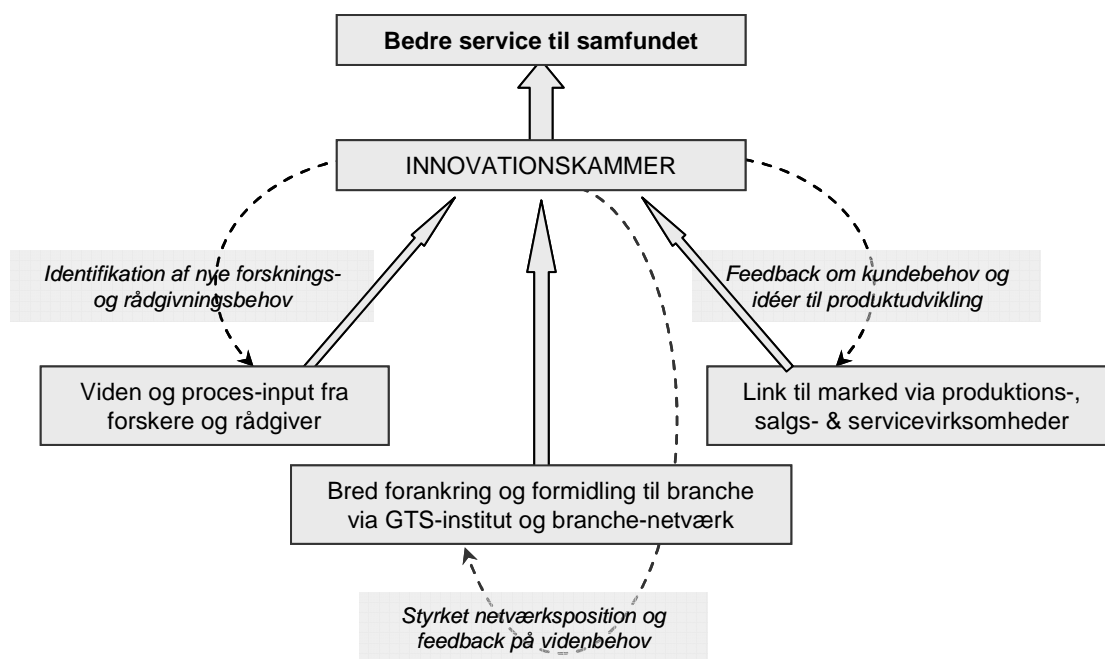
Bedre service til samfundet

INNOVATIONSKAMMER

Identifikation af nye forsknings- og rådgivningsbehov

Feedback om kundebehov og idéer til produktudvikling

Viden og proces-input fra forskere og rådgiver

Link til marked via produktions-, salgs- & servicevirksomheder

Bred forankring og formidling til branche via GTS-institut og branche-netværk

Styrket netværksposition og feedback på videnbehov